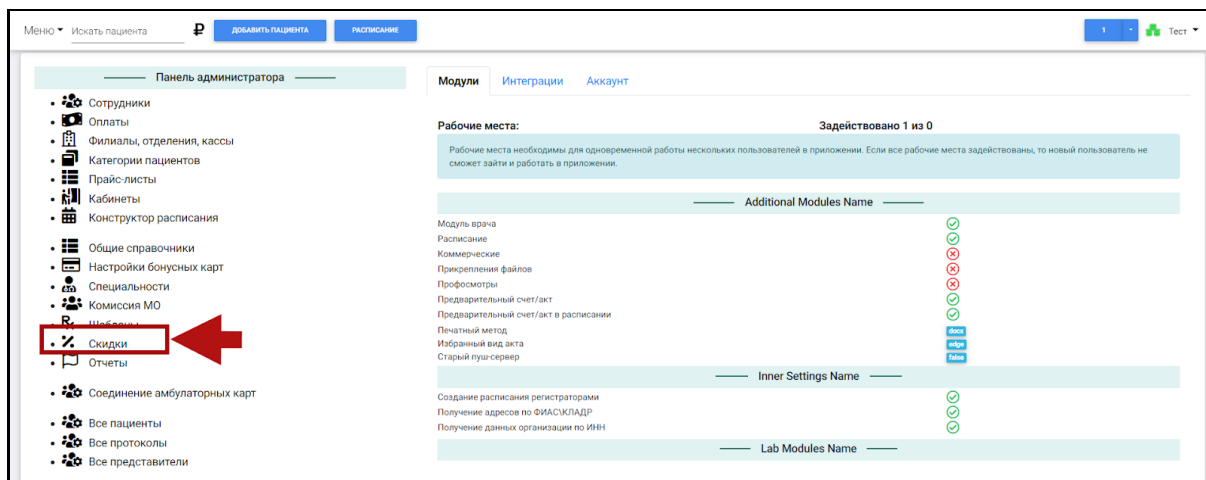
Меню ▾ Искать пациента ₽ ДОБАВИТЬ ПАЦИЕНТА РАСПИСАНИЕ

1 ▾ Тест ▾

——— Панель администратора ———

- Сотрудники
- Оплаты
- Филиалы, отделения, кассы
- Категории пациентов
- Прайс-листы
- Кабинеты
- Конструктор расписания

- Общие справочники
- Настройки бонусных карт
- Специальности
- Комиссия МО
- Шаблоны
- Скидки
- Отчеты

- Соединение амбулаторных карт

- Все пациенты
- Все протоколы
- Все представители

Модули Интеграции Аккаунт

Рабочие места: Задействовано 1 из 0

Рабочие места необходимы для одновременной работы нескольких пользователей в приложении. Если все рабочие места задействованы, то новый пользователь не сможет зайти и работать в приложении.

——— Additional Modules Name ———

Модуль врача
Расписание
Коммерческие
Прикрепления файлов
Профосмотры
Предварительный счет/акт
Предварительный счет/акт в расписании
Печатный метод docx
Избранный вид акта edge
Старый пуш-сервер false

——— Inner Settings Name ———

Создание расписания регистраторами
Получение адресов по ФИАС\КЛАДР
Получение данных организации по ИНН

——— Lab Modules Name ———